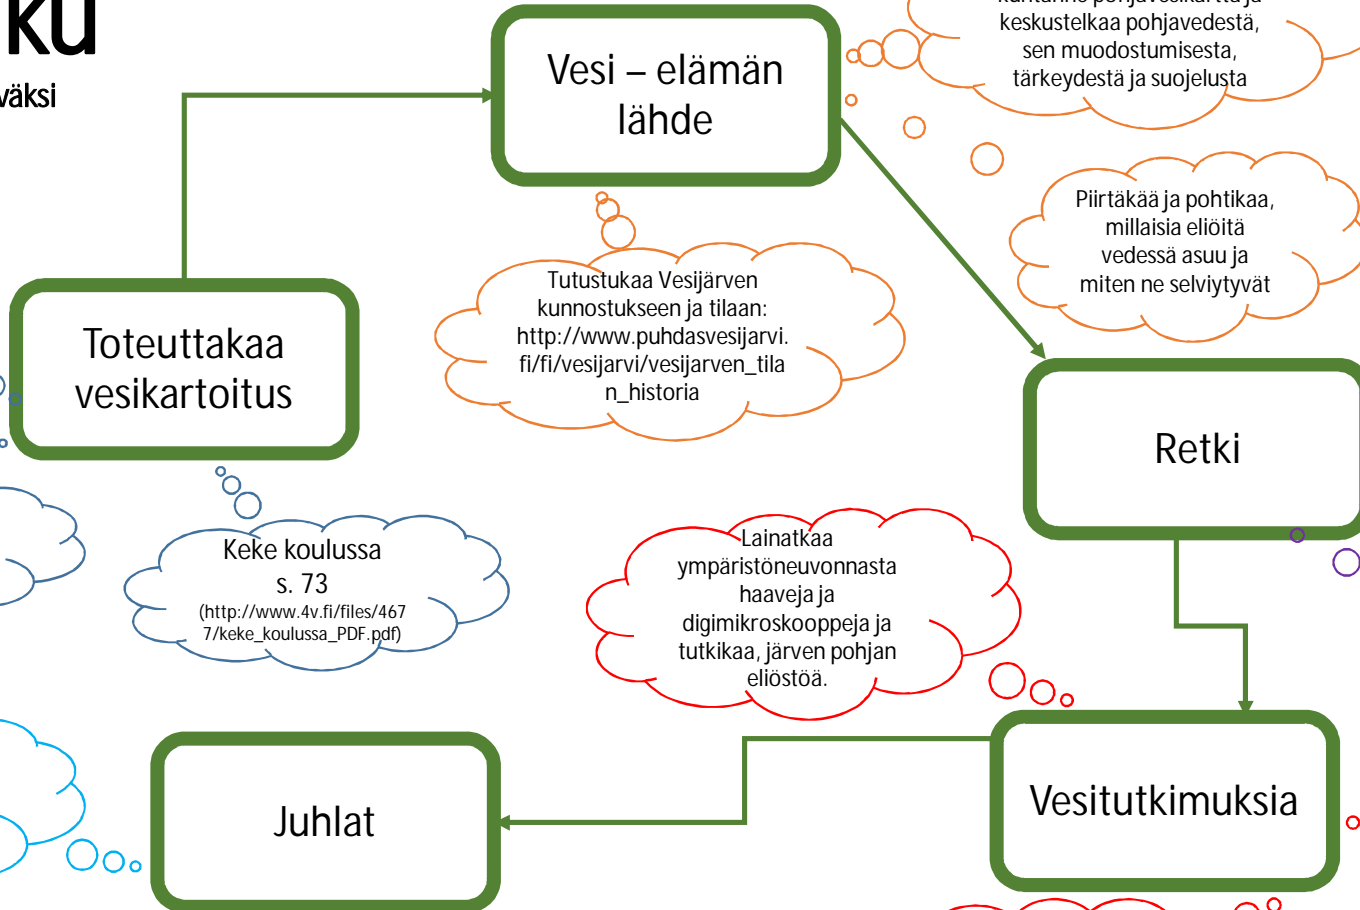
ku

väksi

Vesi – elämän lähde

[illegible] keskustelkaa pohjavedestä, sen muodostumisesta, tärkeydestä ja suojelusta

Piirtäkää ja pohtikaa, millaisia eliöitä vedessä asuu ja miten ne selviytyvät

Tutustukaa Vesijärven kunnostukseen ja tilaan: http://www.puhdasvesijarvi.fi/fi/vesijarvi/vesijarven_tilan_historia

Toteuttakaa vesikartoitus

Retki

Keke koulussa s. 73 (http://www.4v.fi/files/4677/keke_koulussa_PDF.pdf)

Lainatkaa ympäristöneuvonnasta haaveja ja digimikroskooppeja ja tutkikaa, järven pohjan eliöstöä.

Juhlat

Vesitutkimuksia